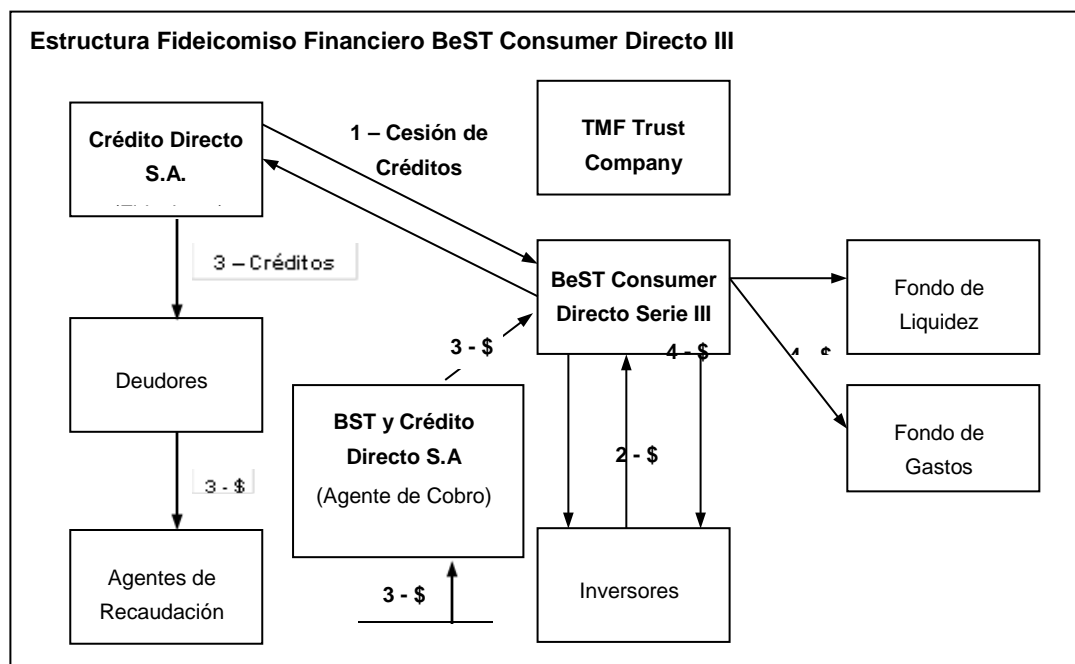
Estructura Fideicomiso Financiero BeST Consumer Directo III

Crédito Directo S.A.

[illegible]

1 – Cesión de Créditos

TMF Trust Company

3 – Créditos

BeST Consumer Directo Serie III

Fondo de Liquidez

3 - $

4 - $

4 - $

Deudores

BST y Crédito Directo S.A

(Agente de Cobro)

2 - $

Fondo de Gastos

3 - $

Agentes de Recaudación

3 - $

Inversores